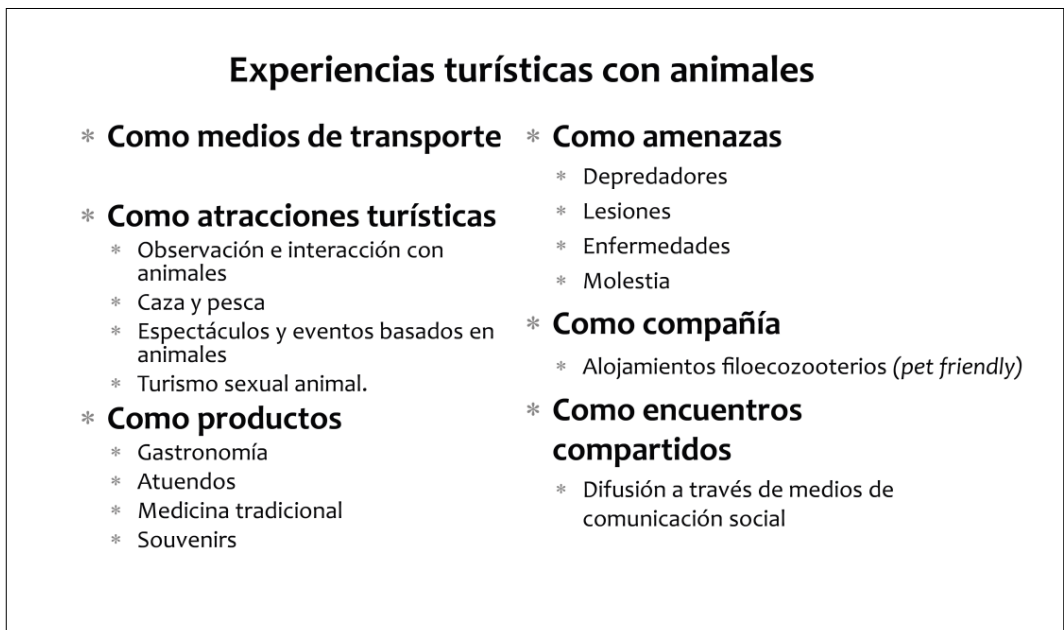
Experiencias turísticas con animales

* Como medios de transporte

* Como atracciones turísticas
  * Observación e interacción con animales
  * Caza y pesca
  * Espectáculos y eventos basados en animales
  * Turismo sexual animal.

* Como productos
  * Gastronomía
  * Atuendos
  * Medicina tradicional
  * Souvenirs

* Como amenazas
  * Depredadores
  * Lesiones
  * Enfermedades
  * Molestia

* Como compañía
  * Alojamientos filoecozooterios *(pet friendly)*

* Como encuentros compartidos
  * Difusión a través de medios de comunicación social